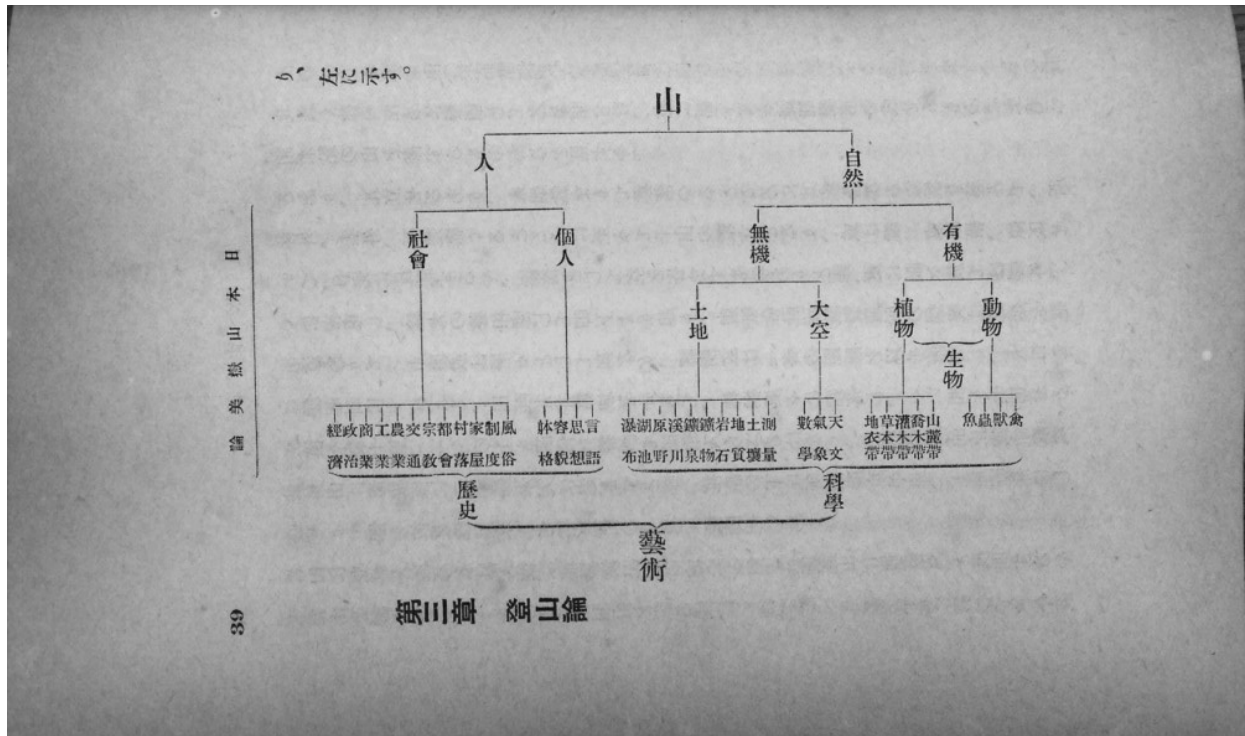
り、左に示す。

山

人

自然

社會

個人

無機

有機

土地

大空

植物

動物

生物

經濟

政治

商業

工業

農業

交通

宗教

都會

村落

家屋

制度

風俗

林格

容貌

思想

言語

瀑布

湖池

原野

溪川

鑛泉

鑛物

岩石

地質

土壤

測量

數學

氣象

天文

地衣帶

草本帶

灌木帶

喬木帶

山巓帶

魚

蟲

獸

禽

歷史

科學

藝術

日本山嶽美論

39

第三章　登山論